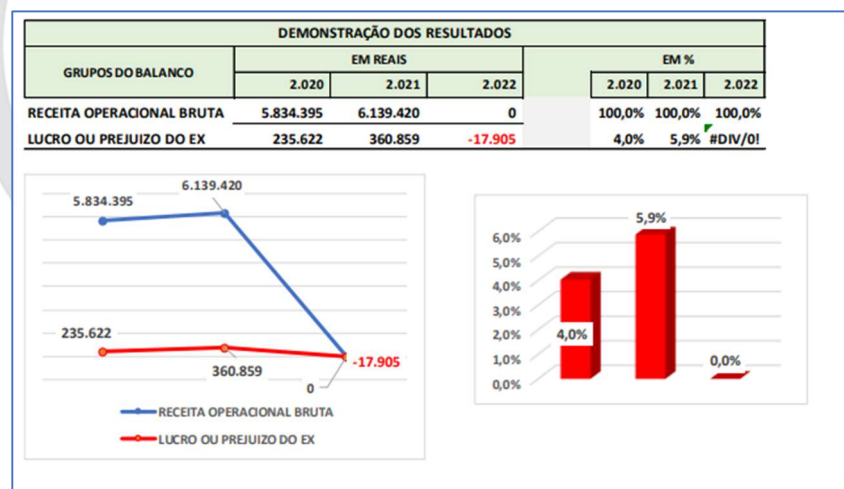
DEMONSTRAÇÃO DOS RESULTADOS

| GRUPOS DO BALANCO | EM REAIS | | | | EM % | | |
|---|---|---|---|---|---|---|---|
| | 2.020 | 2.021 | 2.022 | | 2.020 | 2.021 | 2.022 |
| RECEITA OPERACIONAL BRUTA | 5.834.395 | 6.139.420 | 0 | | 100,0% | 100,0% | 100,0% |
| LUCRO OU PREJUIZO DO EX | 235.622 | 360.859 | -17.905 | | 4,0% | 5,9% | #DIV/0! |

5.834.395
6.139.420
235.622
360.859
0
-17.905
RECEITA OPERACIONAL BRUTA
LUCRO OU PREJUIZO DO EX

6,0%
5,0%
4,0%
3,0%
2,0%
1,0%
0,0%
4,0%
5,9%
0,0%